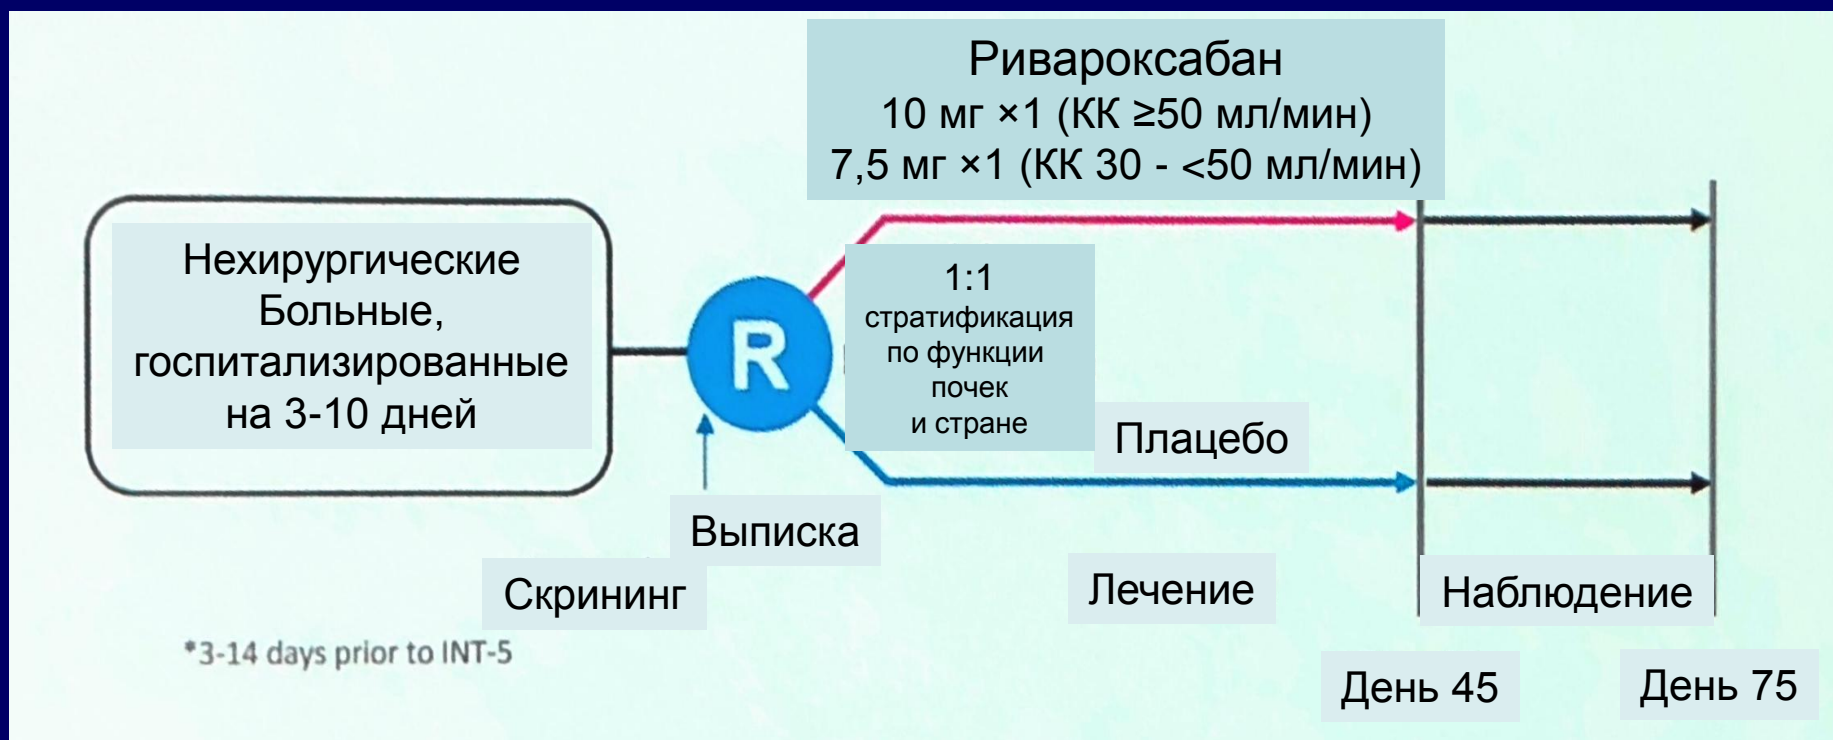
Ривароксабан
10 мг ×1 (КК ≥50 мл/мин)
7,5 мг ×1 (КК 30 - <50 мл/мин)

Нехирургические Больные, госпитализированные на 3-10 дней

R

1:1
стратификация по функции почек и стране

Плацебо

Выписка

Скрининг

Лечение

Наблюдение

*3-14 days prior to INT-5

День 45

День 75